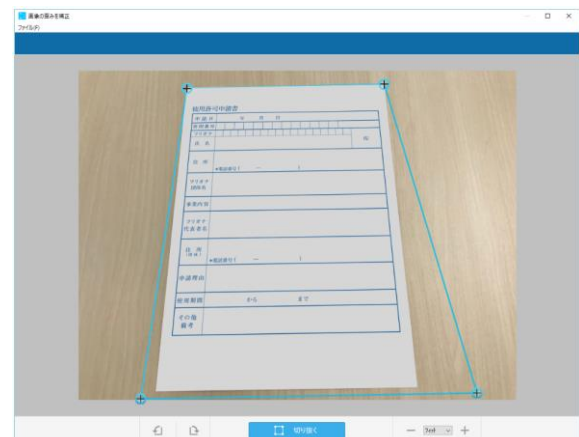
画像の歪みを補正
ファイル(F)

使用許可申請書
申請日　年　月　日
フリガナ
氏名　印
住所
※電話番号（　—　）
フリガナ
勤務先
事業内容
フリガナ
代表者名
住所
※電話番号（　—　）
申請理由
使用期間　から　まで
その他
備考

切り抜く
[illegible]